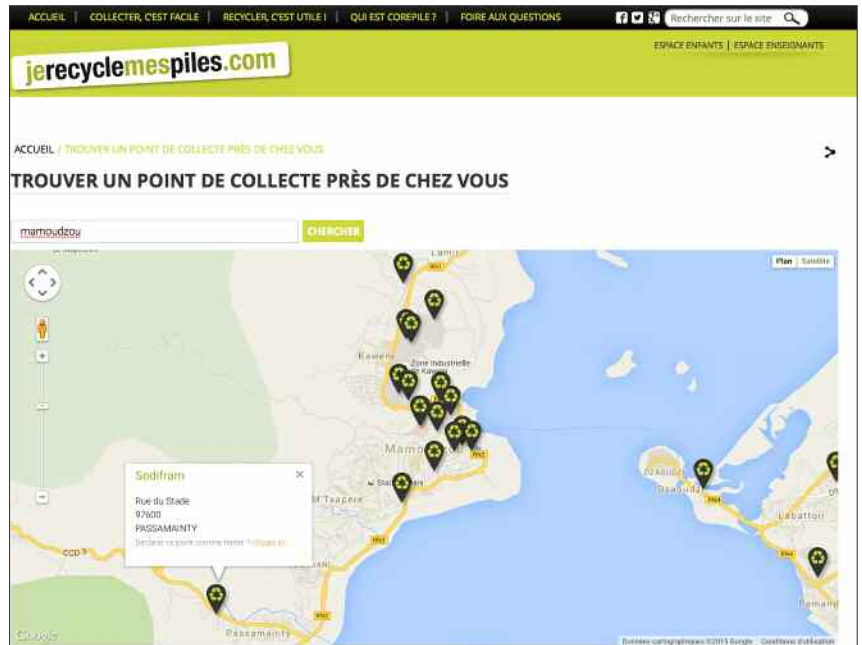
ACCUEIL | COLLECTER, C'EST FACILE | RECYCLER, C'EST UTILE ! | QUI EST COREPILE ? | FOIRE AUX QUESTIONS

Rechercher sur le site

jerecyclemespiles.com

ESPACE ENFANTS | ESPACE ENSEIGNANTS

ACCUEIL / TROUVER UN POINT DE COLLECTE PRÈS DE CHEZ VOUS

TROUVER UN POINT DE COLLECTE PRÈS DE CHEZ VOUS

mamoudzou

CHERCHER

Plan Satellite

Kawéni

Zone Industrielle de Kawéni

Mamoudzou

M'Tsapéré

Dzaoudzi

Labattoir

Pamandzi

Passamainty

Sodifram

Rue du Stade
97600
PASSAMAINTY

Signaler ce point comme fermé ? cliquez ici

Google

Données cartographiques ©2015 Google Conditions d'utilisation